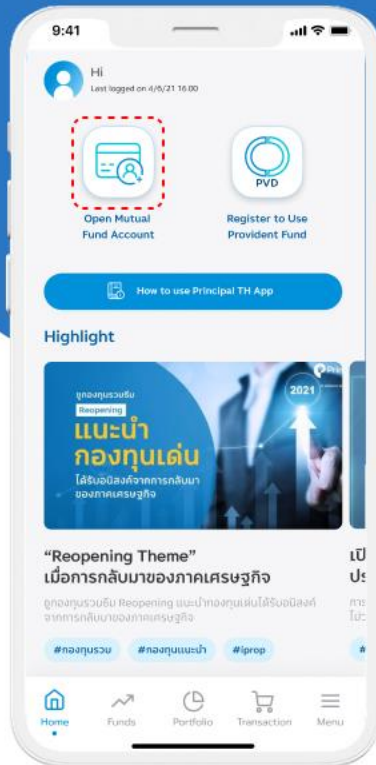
9:41

Hi
Last logged on 4/6/21 16.00

Open Mutual Fund Account

PVD

Register to Use Provident Fund

How to use Principal TH App

Highlight

ดูกองทุนรวมธีม
Reopening
แนะนำ
กองทุนเด่น
ได้รับอานิสงส์จากการกลับมา
ของภาคเศรษฐกิจ

2021

"Reopening Theme"
เมื่อการกลับมาของภาคเศรษฐกิจ

ดูกองทุนรวมธีม Reopening แนะนำกองทุนเด่นได้รับอานิสงส์จากการกลับมาของภาคเศรษฐกิจ

#กองทุนรวม #กองทุนแนะนำ #iprop

เปิ
ปร

Home Funds Portfolio Transaction Menu